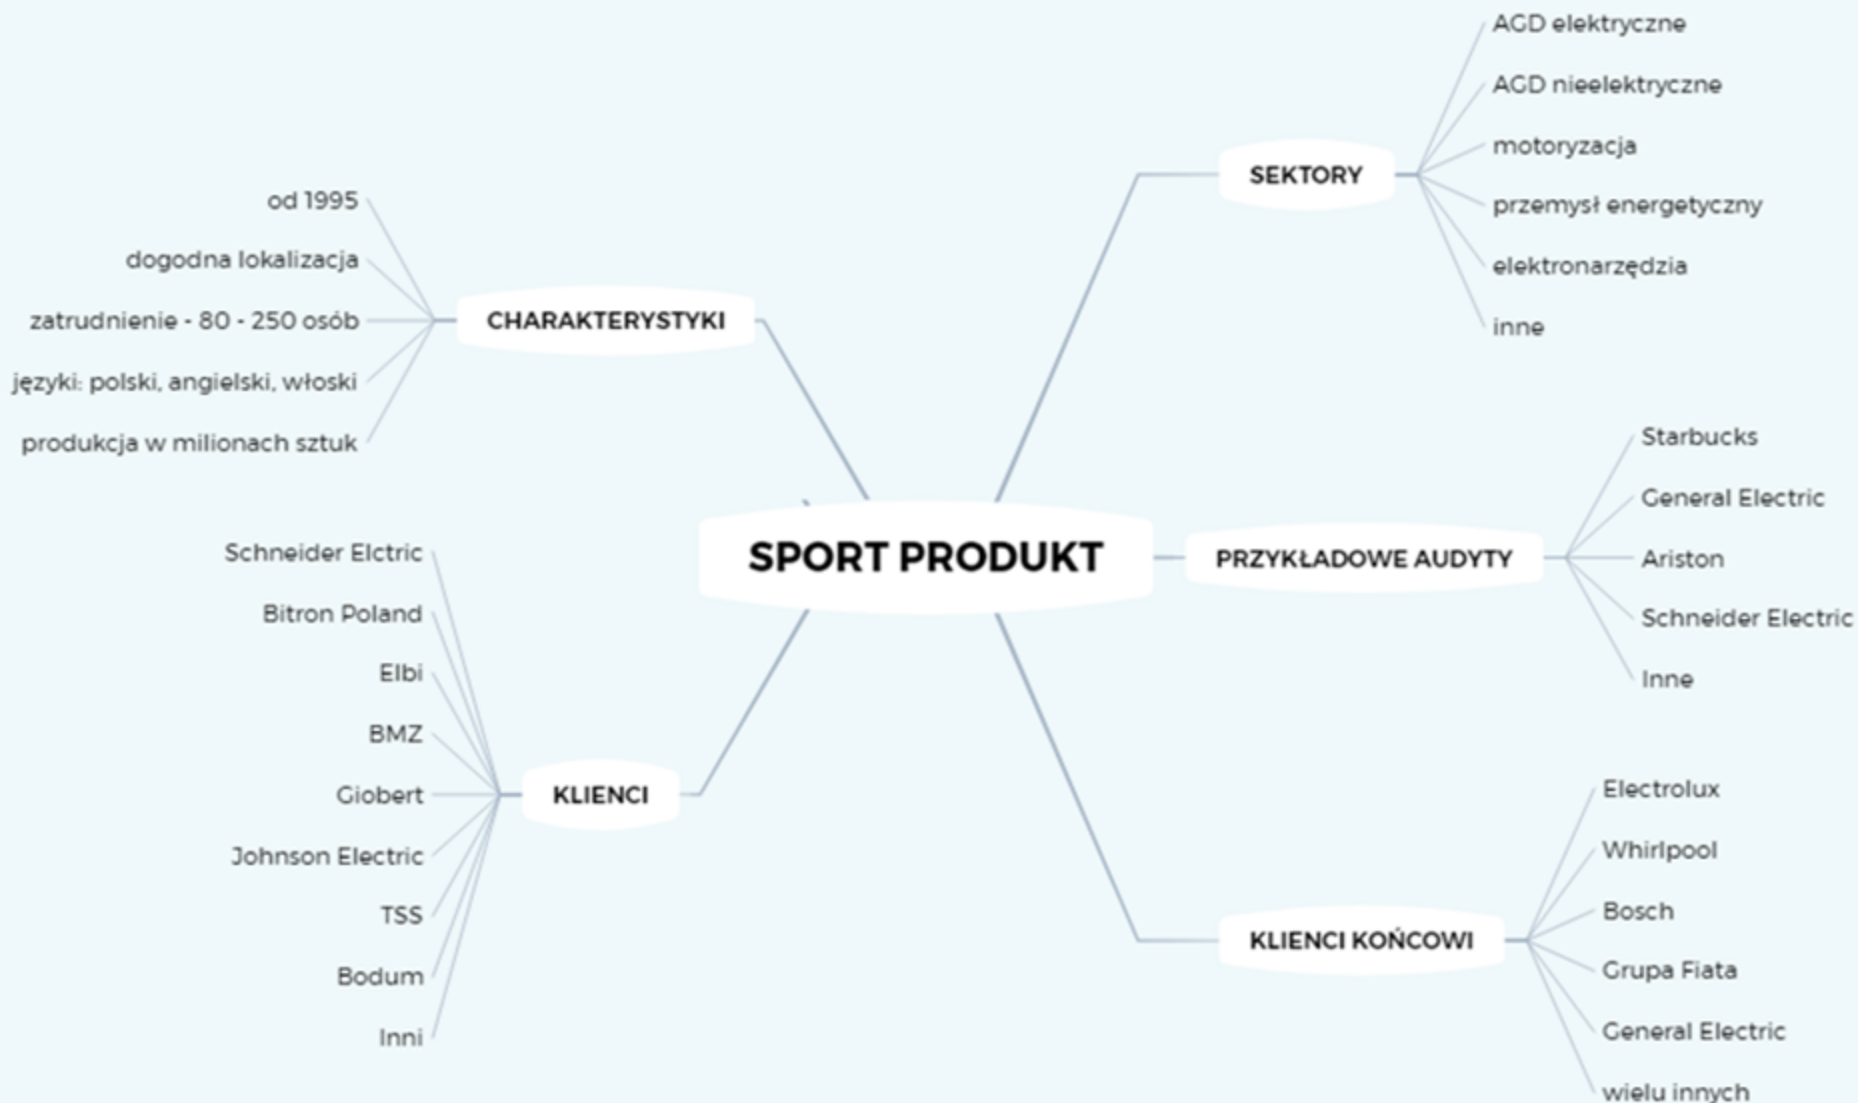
SPORT PRODUKT

CHARAKTERYSTYKI
od 1995
dogodna lokalizacja
zatrudnienie - 80 - 250 osób
języki: polski, angielski, włoski
produkcja w milionach sztuk

SEKTORY
AGD elektryczne
AGD nieelektryczne
motoryzacja
przemysł energetyczny
elektronarzędzia
inne

PRZYKŁADOWE AUDYTY
Starbucks
General Electric
Ariston
Schneider Electric
Inne

KLIENCI
Schneider Elctric
Bitron Poland
Elbi
BMZ
Giobert
Johnson Electric
TSS
Bodum
Inni

KLIENCI KOŃCOWI
Electrolux
Whirlpool
Bosch
Grupa Fiata
General Electric
wielu innych